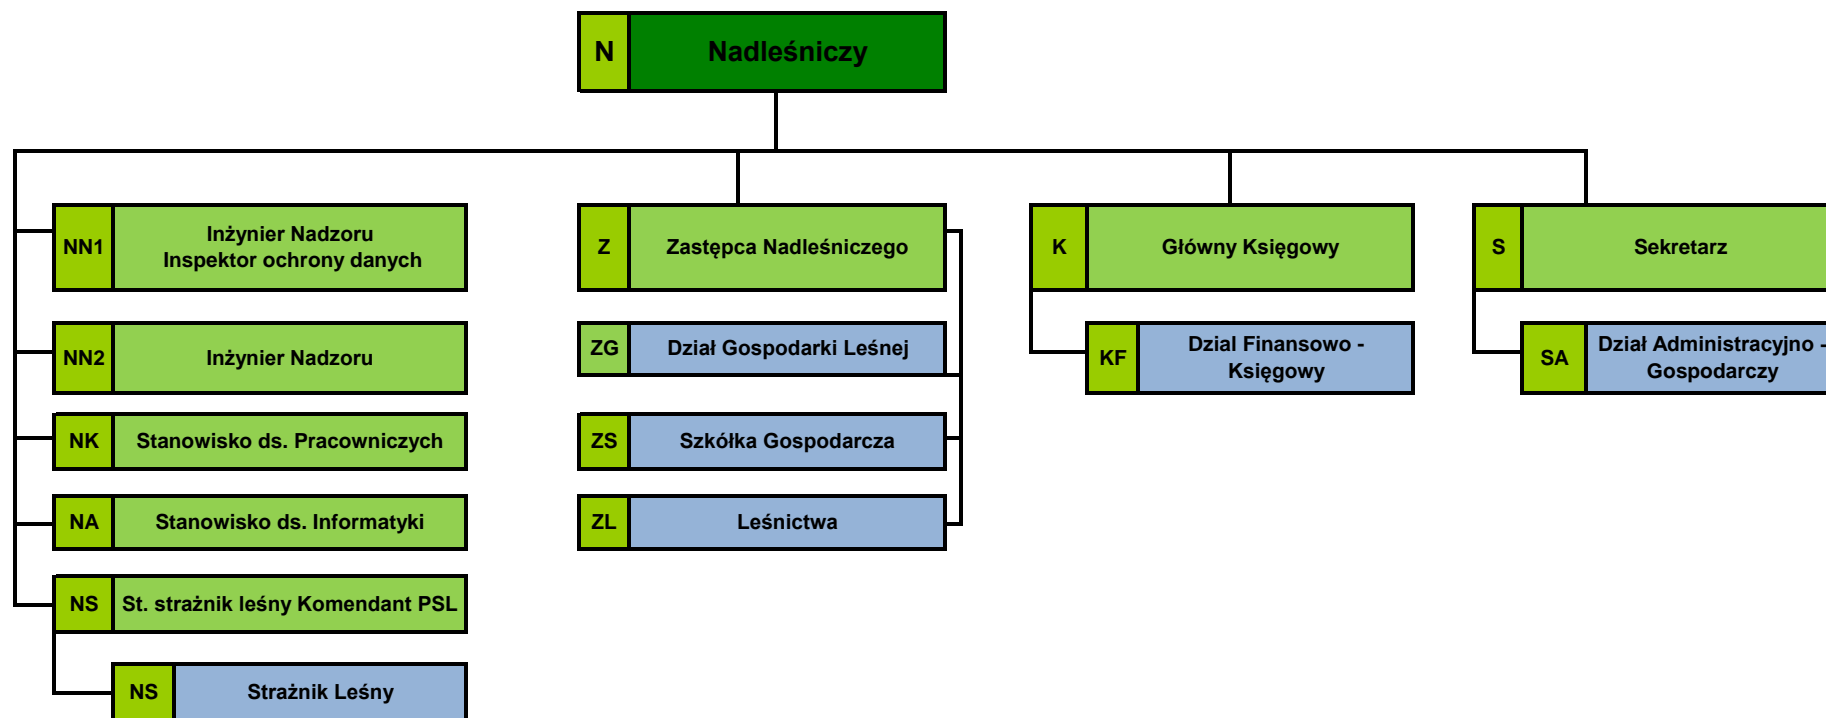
N Nadleśniczy

NN1 Inżynier Nadzoru Inspektor ochrony danych

NN2 Inżynier Nadzoru

NK Stanowisko ds. Pracowniczych

NA Stanowisko ds. Informatyki

NS St. strażnik leśny Komendant PSL

NS Strażnik Leśny

Z Zastępca Nadleśniczego

ZG Dział Gospodarki Leśnej

ZS Szkółka Gospodarcza

ZL Leśnictwa

K Główny Księgowy

KF Dzial Finansowo - Księgowy

S Sekretarz

SA Dział Administracyjno - Gospodarczy